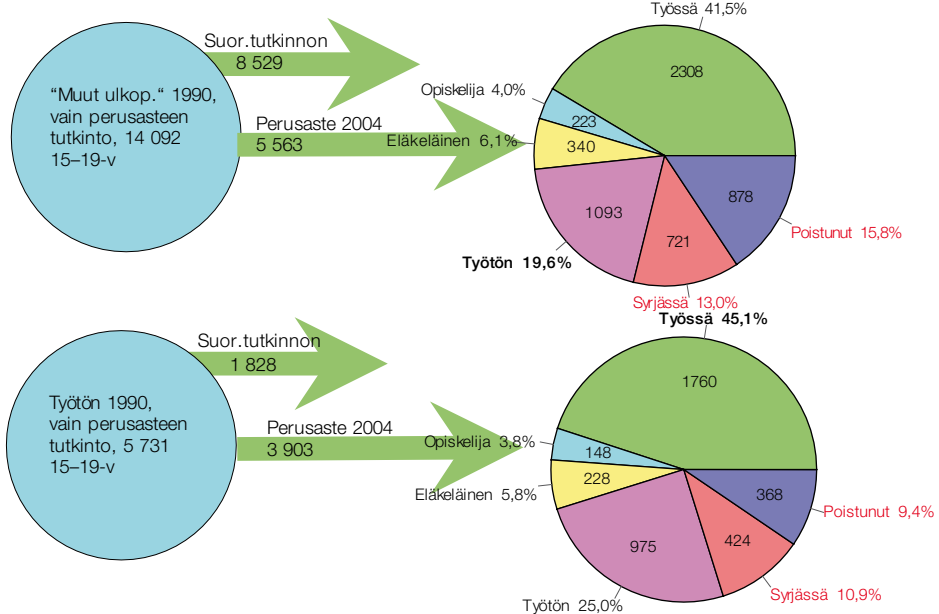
"Muut ulkop." 1990, vain perusasteen tutkinto, 14 092 15–19-v

Suor.tutkinnon
8 529

Perusaste 2004
5 563

Työssä 41,5%
2308
Opiskelija 4,0%
223
Eläkeläinen 6,1%
340
1093
Työtön 19,6%
721
Syrjässä 13,0%
878
Poistunut 15,8%

Työtön 1990, vain perusasteen tutkinto, 5 731 15–19-v

Suor.tutkinnon
1 828

Perusaste 2004
3 903

Työssä 45,1%
1760
Opiskelija 3,8%
148
Eläkeläinen 5,8%
228
975
Työtön 25,0%
424
Syrjässä 10,9%
368
Poistunut 9,4%